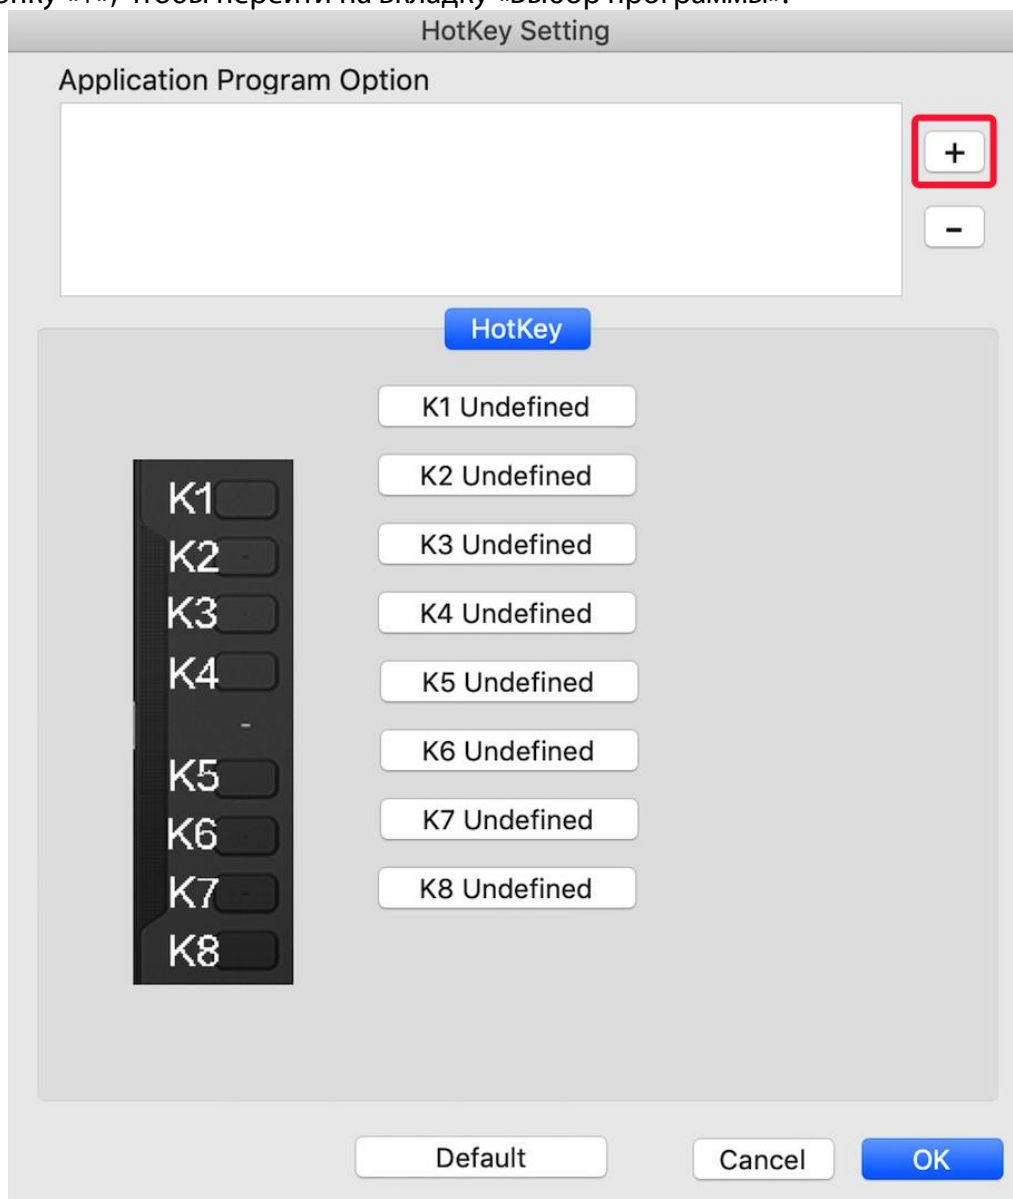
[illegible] «+», чтобы перейти на вкладку «Выбор программы».

HotKey Setting

Application Program Option

+

-

HotKey

K1 Undefined

K2 Undefined

K3 Undefined

K4 Undefined

K5 Undefined

K6 Undefined

K7 Undefined

K8 Undefined

K1
K2
K3
K4
K5
K6
K7
K8

Default

Cancel

OK